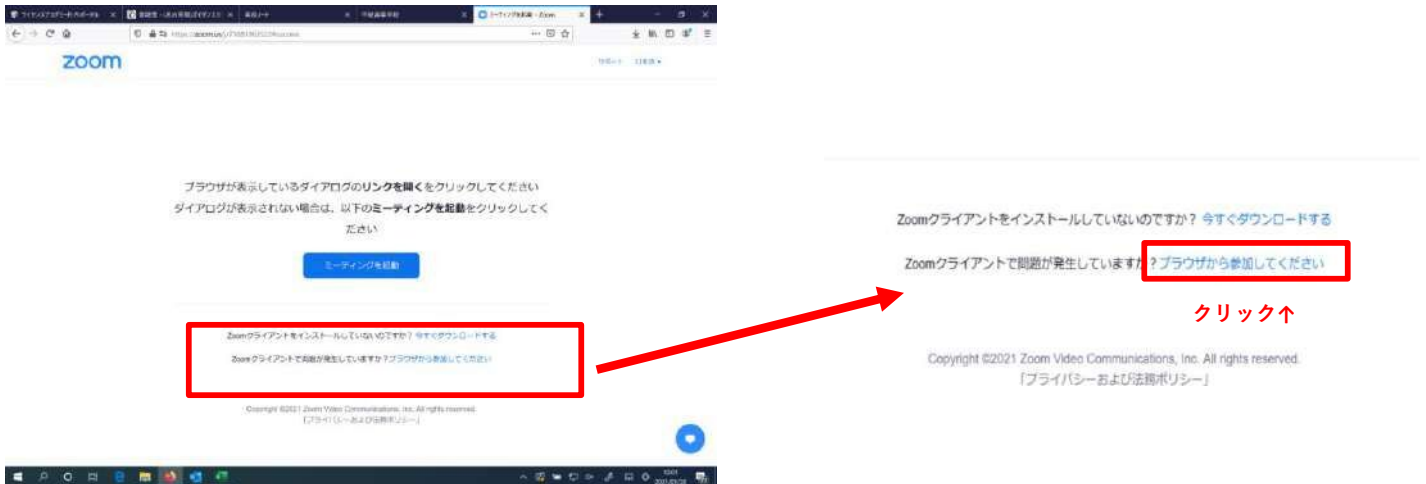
zoom

ブラウザが表示しているダイアログのリンクを開くをクリックしてください
ダイアログが表示されない場合は、以下のミーティングを起動をクリックしてください

ミーティングを起動

Zoomクライアントをインストールしていないのですか？今すぐダウンロードする

Zoomクライアントで問題が発生していますか？ブラウザから参加してください

Copyright ©2021 Zoom Video Communications, Inc. All rights reserved.
「プライバシーおよび法務ポリシー」

Zoomクライアントをインストールしていないのですか？今すぐダウンロードする

Zoomクライアントで問題が発生していますか？ブラウザから参加してください

クリック↑

Copyright ©2021 Zoom Video Communications, Inc. All rights reserved.
「プライバシーおよび法務ポリシー」